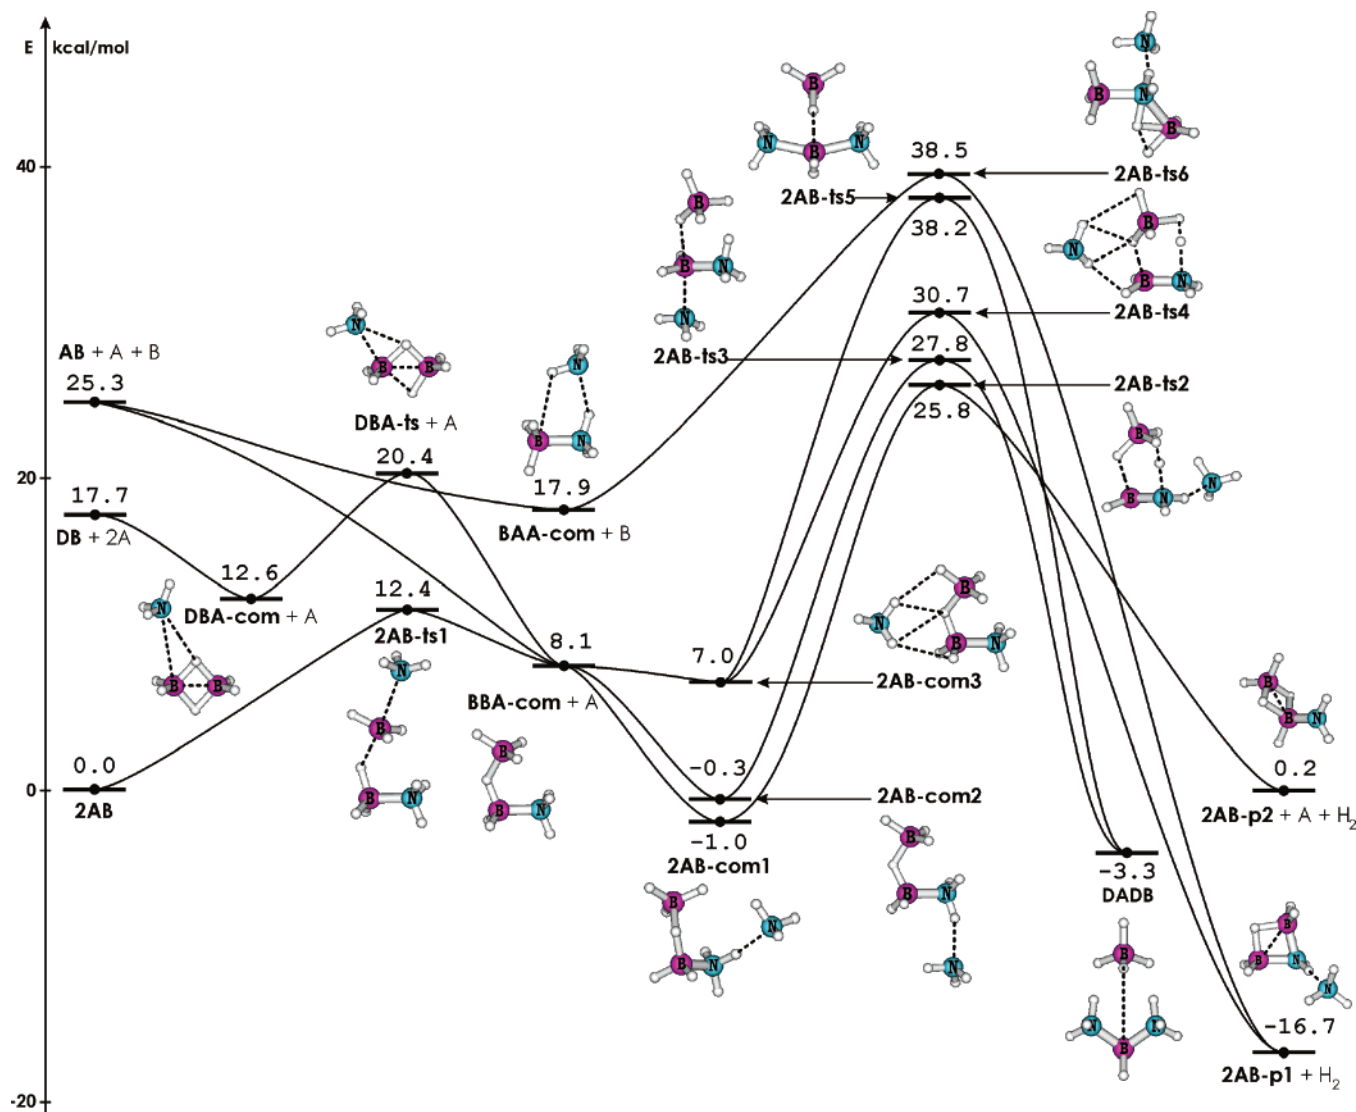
E kcal/mol

40

20

0

-20

AB + A + B
25.3

17.7
DB + 2A

12.6
DBA-com + A

0.0
2AB

DBA-ts + A

20.4

12.4
2AB-ts1

17.9
BAA-com + B

8.1
BBA-com + A

2AB-ts3

2AB-ts5

38.5
38.2

30.7
27.8
25.8

7.0

-0.3
-1.0
2AB-com1

2AB-ts6
2AB-ts4
2AB-ts2
2AB-com3
2AB-com2

-3.3
DADB

0.2
2AB-p2 + A + $H_2$

-16.7
2AB-p1 + $H_2$

B N B N B N B N B N B N B N B N B N B N B N B N B N B N B N B N B N B N B N B N B N B N B N B N